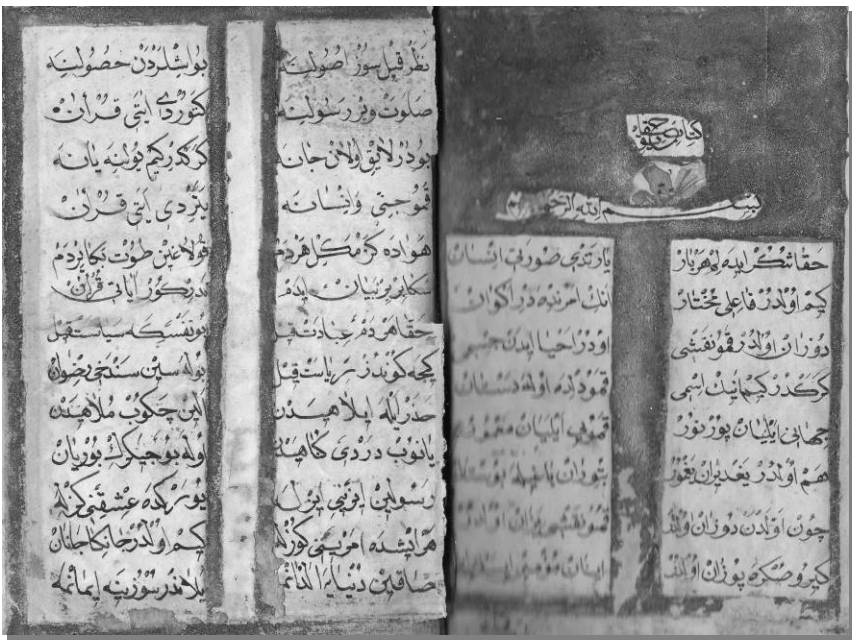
بو ایشلدن حصولنه
کوردی ایتی قرآن
کرکدرکیم بوینه یانه
یتردی ایتی قرآن
قولاغنی طوت نکا بردم
ندرکور ایتی قرآن
بونسکه سیا ستقیل
بوله سین سنجی رضوان
ایتی حکوب ملامندن
اوله بوجیکوک بوریان
بونرکده عشقی کرکه
کیم اولدر کانجانان
یلانه سوزینه ایمانمه

نظر قیل سوز اصولنه
صلوت ویر رسولنه
بودرلایق اولانجانه
قوجتی وانسانه
هواده کرکمکل هر دم
سکا بو بیان ایدم
حقا هردم عبادت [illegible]
کیجه کوندز ریاضت قیل
حدرایله ایلا هیدن
یانوب دردی کاهیدن
رسولین بو بنی یول
هرایشده اجونیجی کورکل
صاقین دنیا یا الدانمه

کتاب حقیقت
بسم الله الرحمن الرحیم

حقا شکر الله پروردگار
کیم اولدر فاعل مختار
دوزان اولدر قمو نقشی
کرکدرکیجهانک اشی
جهانی ایلیان یوزنور
هم اولدر یغدیران بغور
چون اولدن دوزان اولدر
کیرو صکره بوزان اولدر

یاراتدی صورت انسان
انک امرینه دراکوان
اودر احیا ایدن جسمی
قمو اولده اولدو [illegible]
قمو بی ایلیان مقصود
بتوران یاخشی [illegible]
قمو نقشی بویان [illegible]
ایمان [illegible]